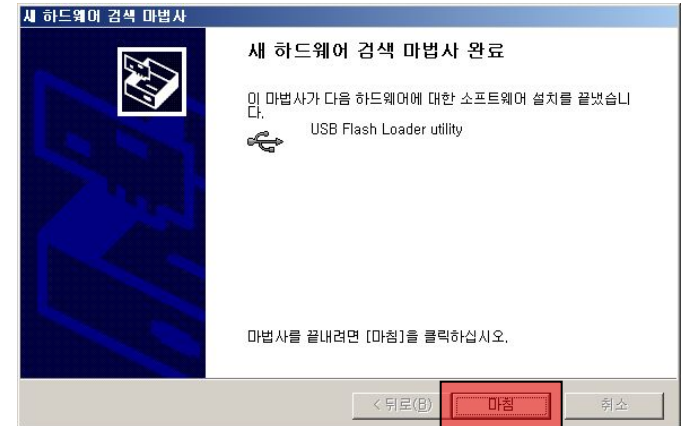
새 하드웨어 검색 마법사

새 하드웨어 검색 마법사 완료

이 마법사가 다음 하드웨어에 대한 소프트웨어 설치를 끝냈습니다.

USB Flash Loader utility

마법사를 끝내려면 [마침]을 클릭하십시오.

< 뒤로(B)
마침
취소